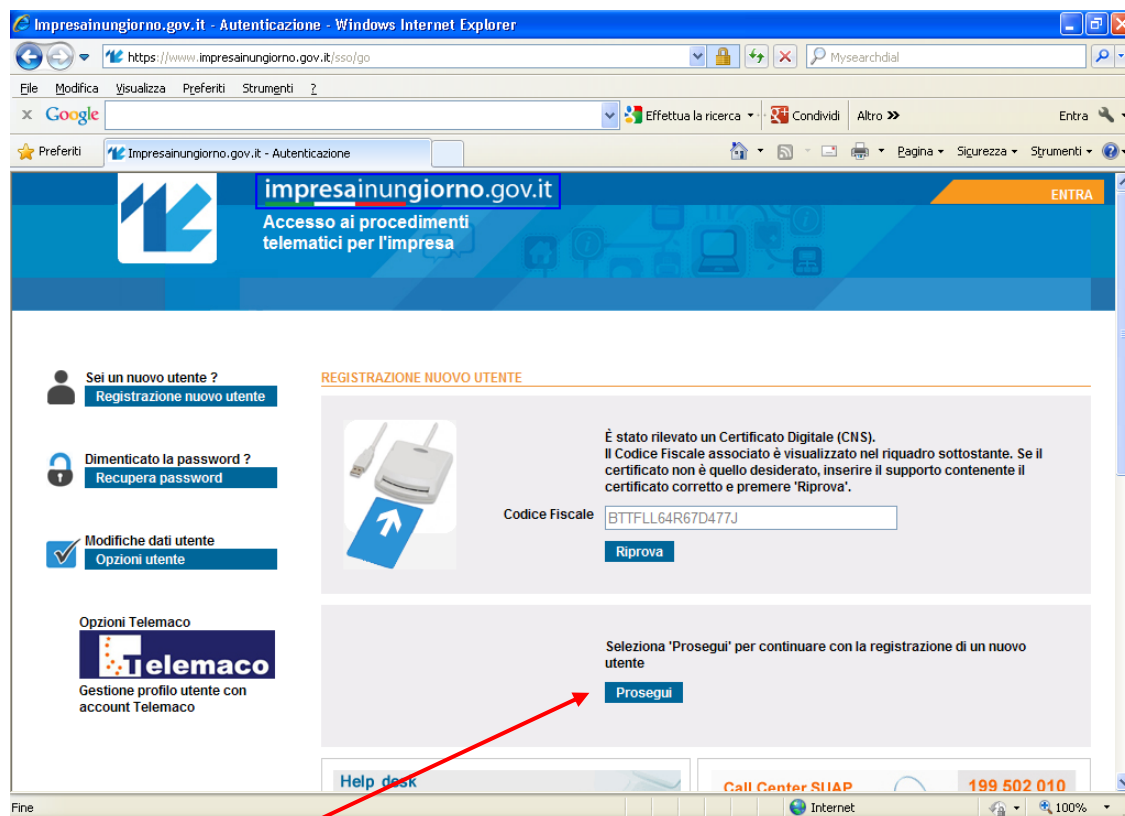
Impresainungiorno.gov.it - Autenticazione - Windows Internet Explorer

https://www.impresainungiorno.gov.it/sso/go

Mysearchdial

File Modifica Visualizza Preferiti Strumenti ?

Google

Effettua la ricerca Condividi Altro »

Entra

Preferiti

Impresainungiorno.gov.it - Autenticazione

Pagina Sicurezza Strumenti

impresainungiorno.gov.it

Accesso ai procedimenti telematici per l'impresa

ENTRA

Sei un nuovo utente ?

Registrazione nuovo utente

Dimenticato la password ?

Recupera password

Modifiche dati utente

Opzioni utente

Opzioni Telemaco

Telemaco

Gestione profilo utente con account Telemaco

REGISTRAZIONE NUOVO UTENTE

È stato rilevato un Certificato Digitale (CNS). Il Codice Fiscale associato è visualizzato nel riquadro sottostante. Se il certificato non è quello desiderato, inserire il supporto contenente il certificato corretto e premere 'Riprova'.

Codice Fiscale

BTTFLL64R67D477J

Riprova

Seleziona 'Prosegui' per continuare con la registrazione di un nuovo utente

Prosegui

Help desk

Call Center SUAP

199 502 010

Fine

Internet

100%